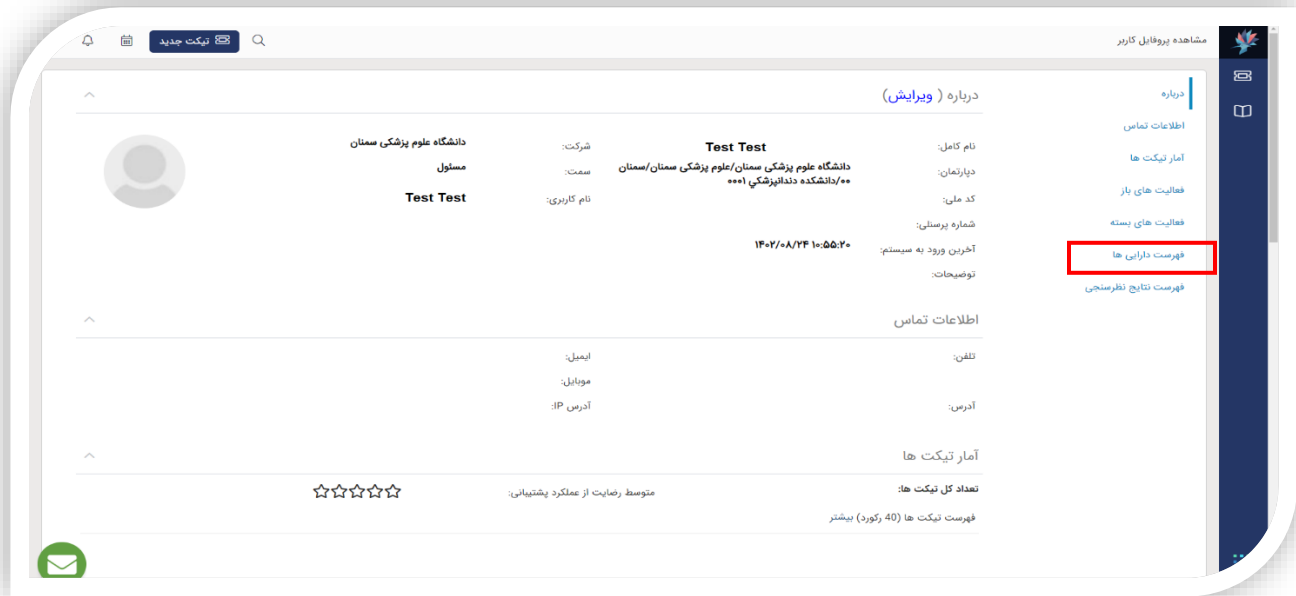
مشاهده پروفایل کاربر

تیکت جدید

درباره
اطلاعات تماس
آمار تیکت ها
فعالیت های باز
فعالیت های بسته
فهرست دارایی ها
فهرست نتایج نظرسنجی

درباره ( ویرایش)

نام کامل: Test Test
دپارتمان: دانشگاه علوم پزشکی سمنان/علوم پزشکی سمنان/سمنان ۰۰/دانشکده دندانپزشکي ۰۰۰۱
کد ملی:
شماره پرسنلی:
آخرین ورود به سیستم: ۱۴۰۲/۰۸/۲۴ ۱۰:۵۵:۲۰
توضیحات:

شرکت: دانشگاه علوم پزشکی سمنان
سمت: مسئول
نام کاربری: Test Test

اطلاعات تماس

تلفن:
آدرس:
ایمیل:
موبایل:
آدرس IP:

آمار تیکت ها

تعداد کل تیکت ها:
فهرست تیکت ها (40 رکورد) بیشتر
متوسط رضایت از عملکرد پشتیبانی: